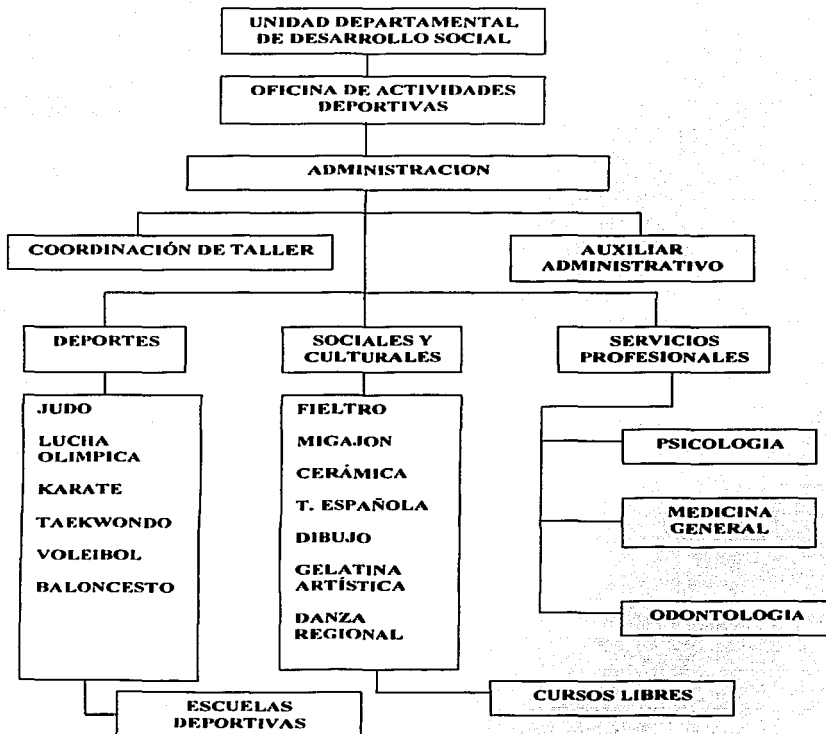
UNIDAD DEPARTAMENTAL DE DESARROLLO SOCIAL

OFICINA DE ACTIVIDADES DEPORTIVAS

ADMINISTRACION

COORDINACIÓN DE TALLER

AUXILIAR ADMINISTRATIVO

DEPORTES

SOCIALES Y CULTURALES

SERVICIOS PROFESIONALES

JUDO

LUCHA OLIMPICA

KARATE

TAEKWONDO

VOLEIBOL

BALONCESTO

FIELTRO

MIGAJON

CERÁMICA

T. ESPAÑOLA

DIBUJO

GELATINA ARTÍSTICA

DANZA REGIONAL

PSICOLOGIA

MEDICINA GENERAL

ODONTOLOGIA

ESCUELAS DEPORTIVAS

CURSOS LIBRES